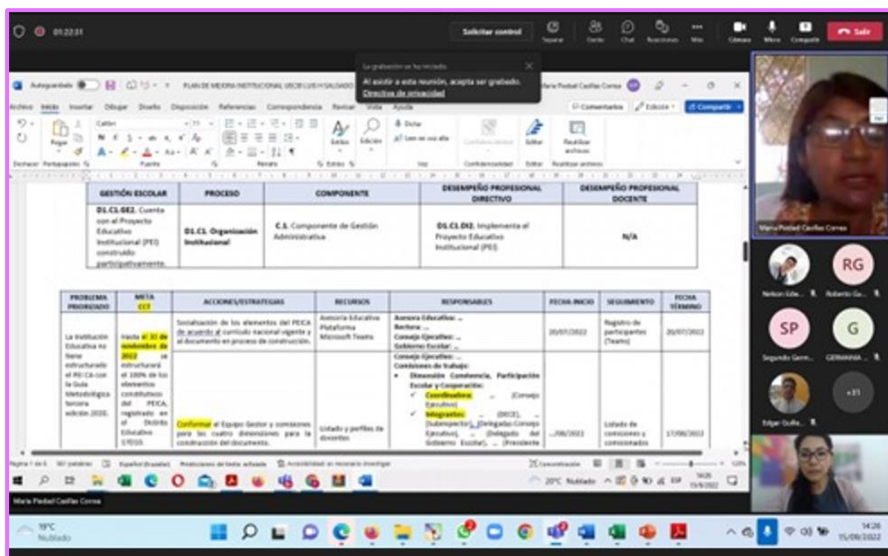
01:22:31

Solicitar control

Separar Gente Chat Reacciones Más Cámara Micro Comparte Salir

La grabación se ha iniciado

Al asistir a esta reunión, acepta ser grabado.

Directiva de privacidad

Autoguardado PLAN DE MEJORA INSTITUCIONAL UECIB LUIS H SALGADO

Maria Piedad Casillas Correa

Archivo Inicio Insertar Dibujar Diseño Disposición Referencias Correspondencia Revisar Vista Ayuda

Comentarios Edición Compartir

Pegar Portapapeles Fuente Párrafo Estilos Edición Dictar Leer en voz alta Voz Confidencialidad Editor Reutilizar archivos

| GESTIÓN ESCOLAR | PROCESO | COMPONENTE | DESEMPEÑO PROFESIONAL DIRECTIVO | DESEMPEÑO PROFESIONAL DOCENTE |
|---|---|---|---|---|
| D1.C1.GE2. Cuenta con el Proyecto Educativo Institucional (PEI) construido participativamente. | D1.C1. Organización Institucional | C.1. Componente de Gestión Administrativa | D1.C1.DI2. Implementa el Proyecto Educativo Institucional (PEI) | N/A |

| PROBLEMA PRIORIZADO | META CCT | ACCIONES/ESTRATEGIAS | RECURSOS | RESPONSABLES | FECHA INICIO | SEGUIMIENTO | FECHA TÉRMINO |
|---|---|---|---|---|---|---|---|
| La Institución Educativa no tiene estructurado el PEI CA con la Guía Metodológica tercera edición 2020. | Hasta el 30 de noviembre de 2022 se estructurará el 100% de los elementos constitutivos del PEICA, registrado en el Distrito Educativo 17D10 | Socialización de los elementos del PEICA de acuerdo al currículo nacional vigente y al documento en proceso de construcción. | Asesoría Educativa Plataforma Microsoft Teams | Asesora Educativa: .. Rectora: .. Consejo Ejecutivo: .. Gobierno Escolar: .. | 20/07/2022 | Registro de participantes (Teams) | 20/07/2022 |
| | | Conformar el Equipo Gestor y comisiones para los cuatro dimensiones para la construcción del documento. | Listado y perfiles de docentes | Consejo Ejecutivo: .. Comisiones de trabajo: • Dimensión Convivencia, Participación Escolar y Cooperación: ✓ Coordinadora: .. (Consejo Ejecutivo) ✓ Integrantes: .. (DECE), .. (Subinspector), .. (Delegados Consejo Ejecutivo), .. (Delegado del Gobierno Escolar), .. (Presidente | .../08/2022 | Listado de comisiones y conformadas | 17/08/2022 |

Página 1 de 6 901 palabras Español (Ecuador) Predicciones de texto: activado Accesibilidad: es necesario investigar Concentración 120%

20°C Nublado 14:26 15/8/2022

Maria Piedad Casillas Correa

Maria Piedad Casillas Correa

Nelson Eche... Roberto Gu... RG SP Segundo Germ... G GERMANIA ... Edgar Quilla... +31

19°C Nublado 14:26 15/08/2022